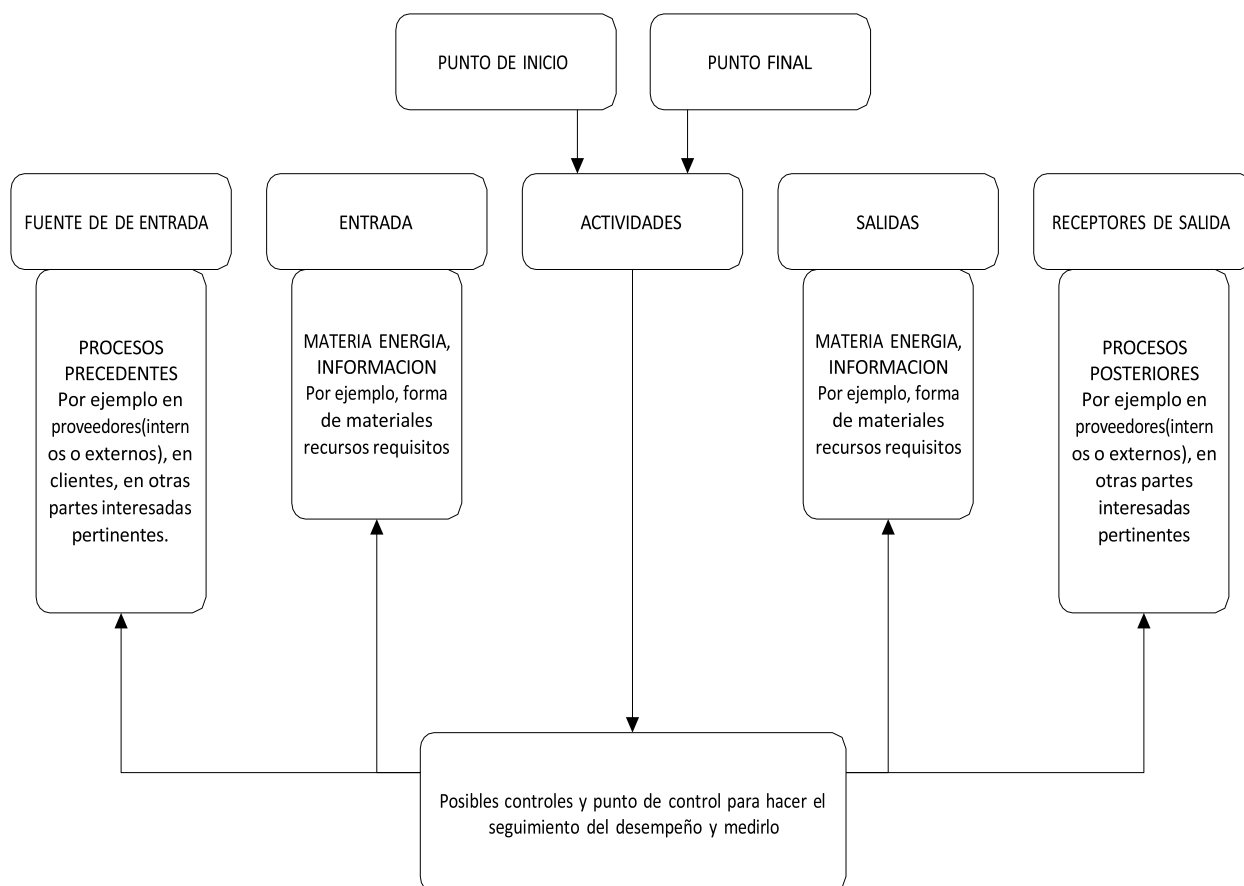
PUNTO DE INICIO

PUNTO FINAL

FUENTE DE DE ENTRADA

ENTRADA

ACTIVIDADES

SALIDAS

RECEPTORES DE SALIDA

PROCESOS PRECEDENTES Por ejemplo en proveedores(internos o externos), en clientes, en otras partes interesadas pertinentes.

MATERIA ENERGIA, INFORMACION Por ejemplo, forma de materiales recursos requisitos

MATERIA ENERGIA, INFORMACION Por ejemplo, forma de materiales recursos requisitos

PROCESOS POSTERIORES Por ejemplo en proveedores(internos o externos), en otras partes interesadas pertinentes

Posibles controles y punto de control para hacer el seguimiento del desempeño y medirlo